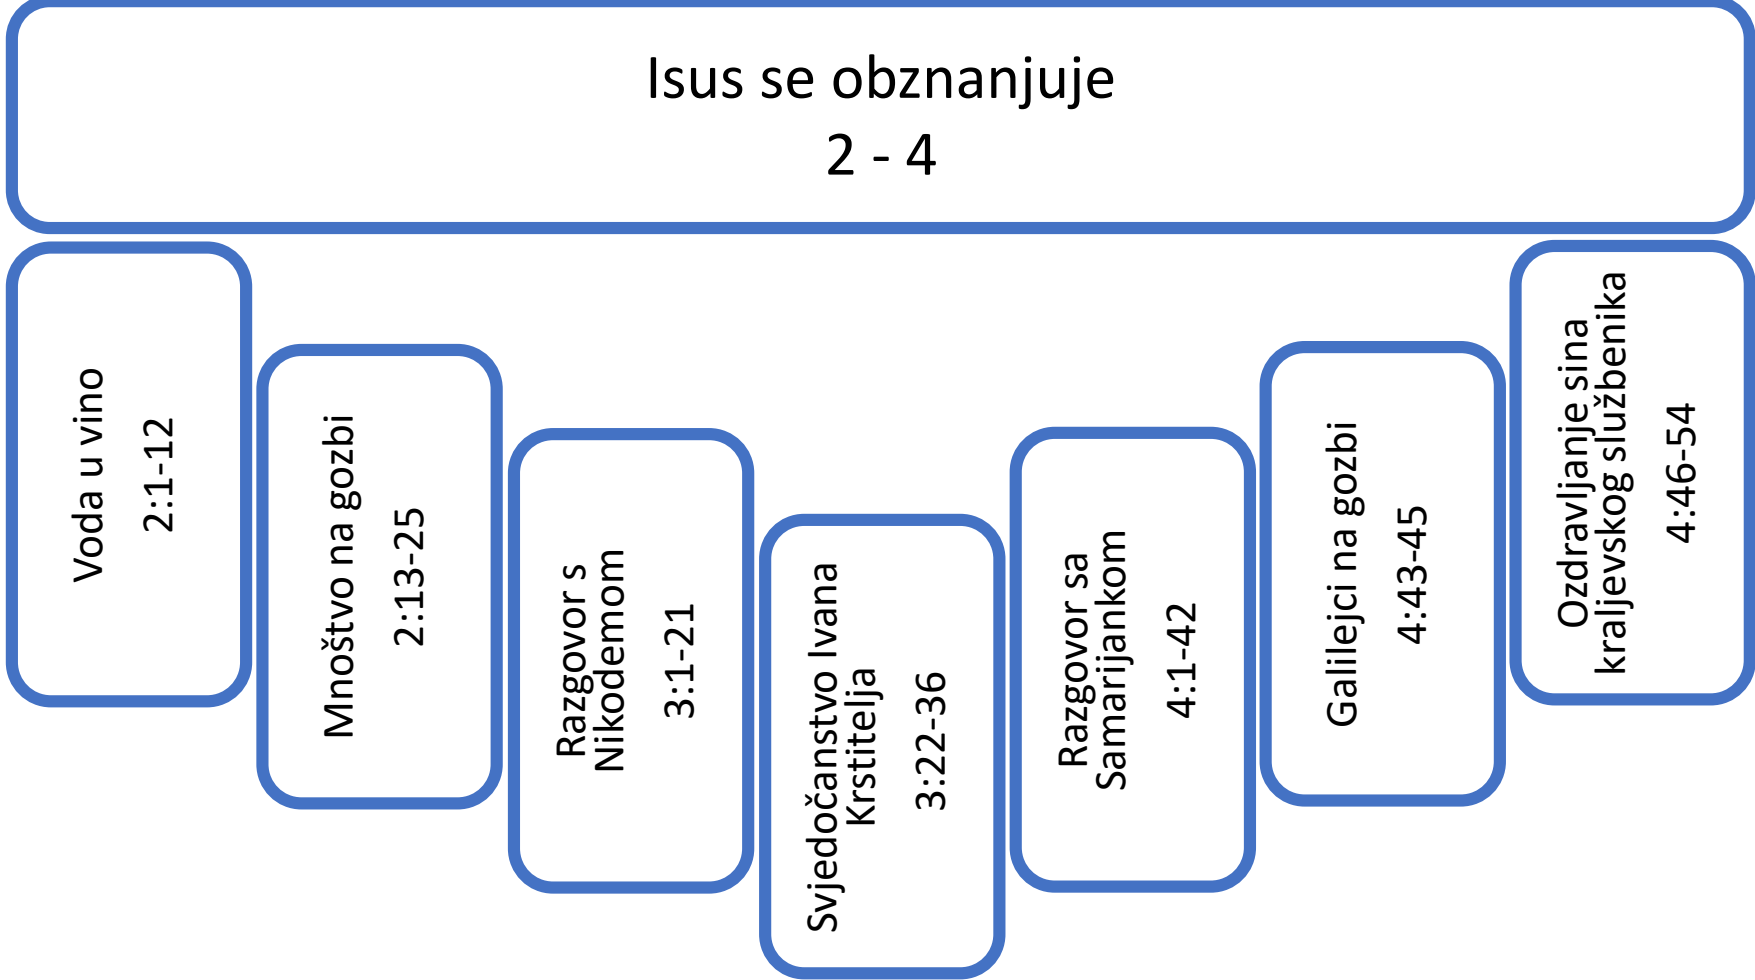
Isus se obznanjuje
2 - 4

Voda u vino
2:1-12

Mnoštvo na gozbi
2:13-25

Razgovor s Nikodemom
3:1-21

Svjedočanstvo Ivana Krstitelja
3:22-36

Razgovor sa Samarijankom
4:1-42

Galilejci na gozbi
4:43-45

Ozdravljanje sina kraljevskog službenika
4:46-54